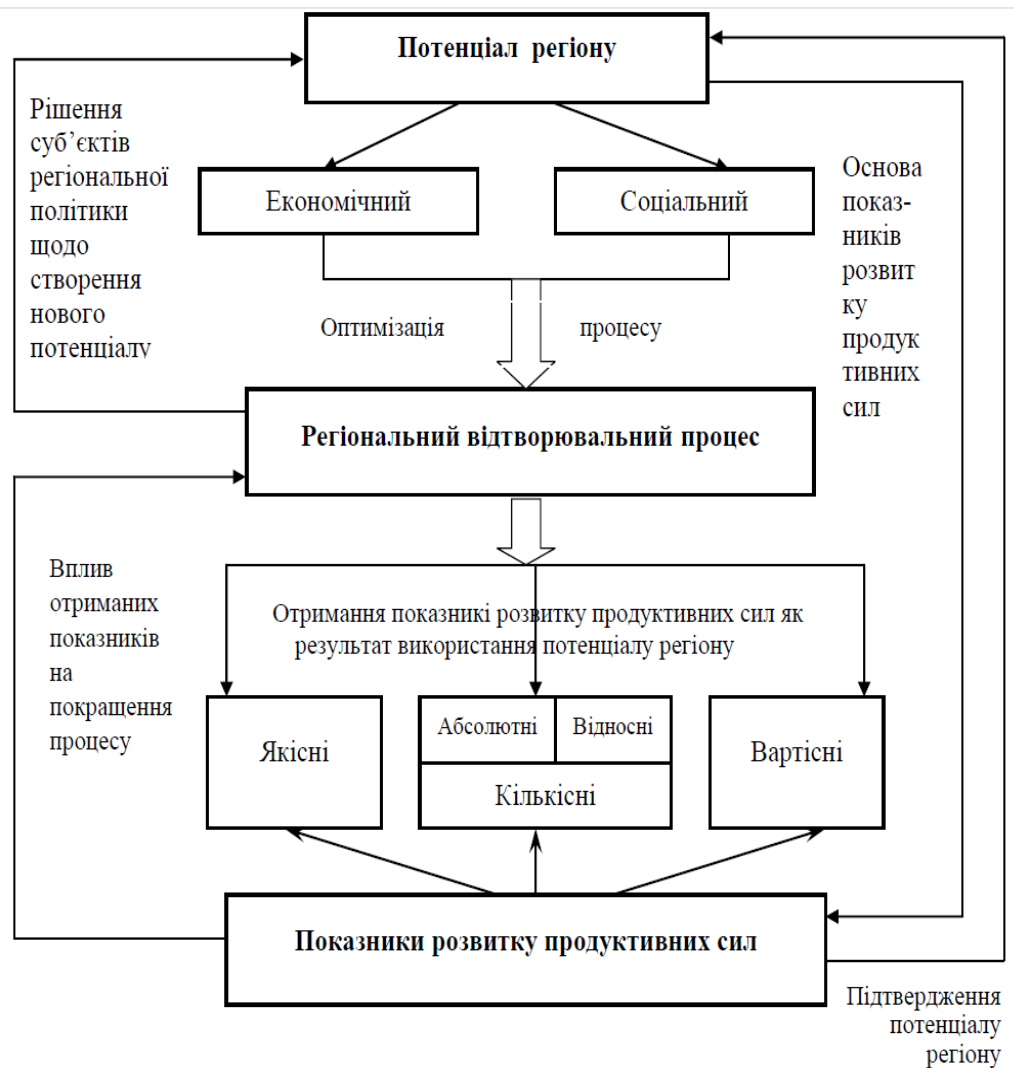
Потенціал регіону

Рішення суб'єктів регіональної політики щодо створення нового потенціалу

Економічний

Соціальний

Основа показників розвитку продуктивних сил

Оптимізація процесу

Регіональний відтворювальний процес

Вплив отриманих показників на покращення процесу

Отримання показникі розвитку продуктивних сил як результат використання потенціалу регіону

Якісні

Абсолютні

Відносні

Кількісні

Вартісні

Показники розвитку продуктивних сил

Підтвердження потенціалу регіону